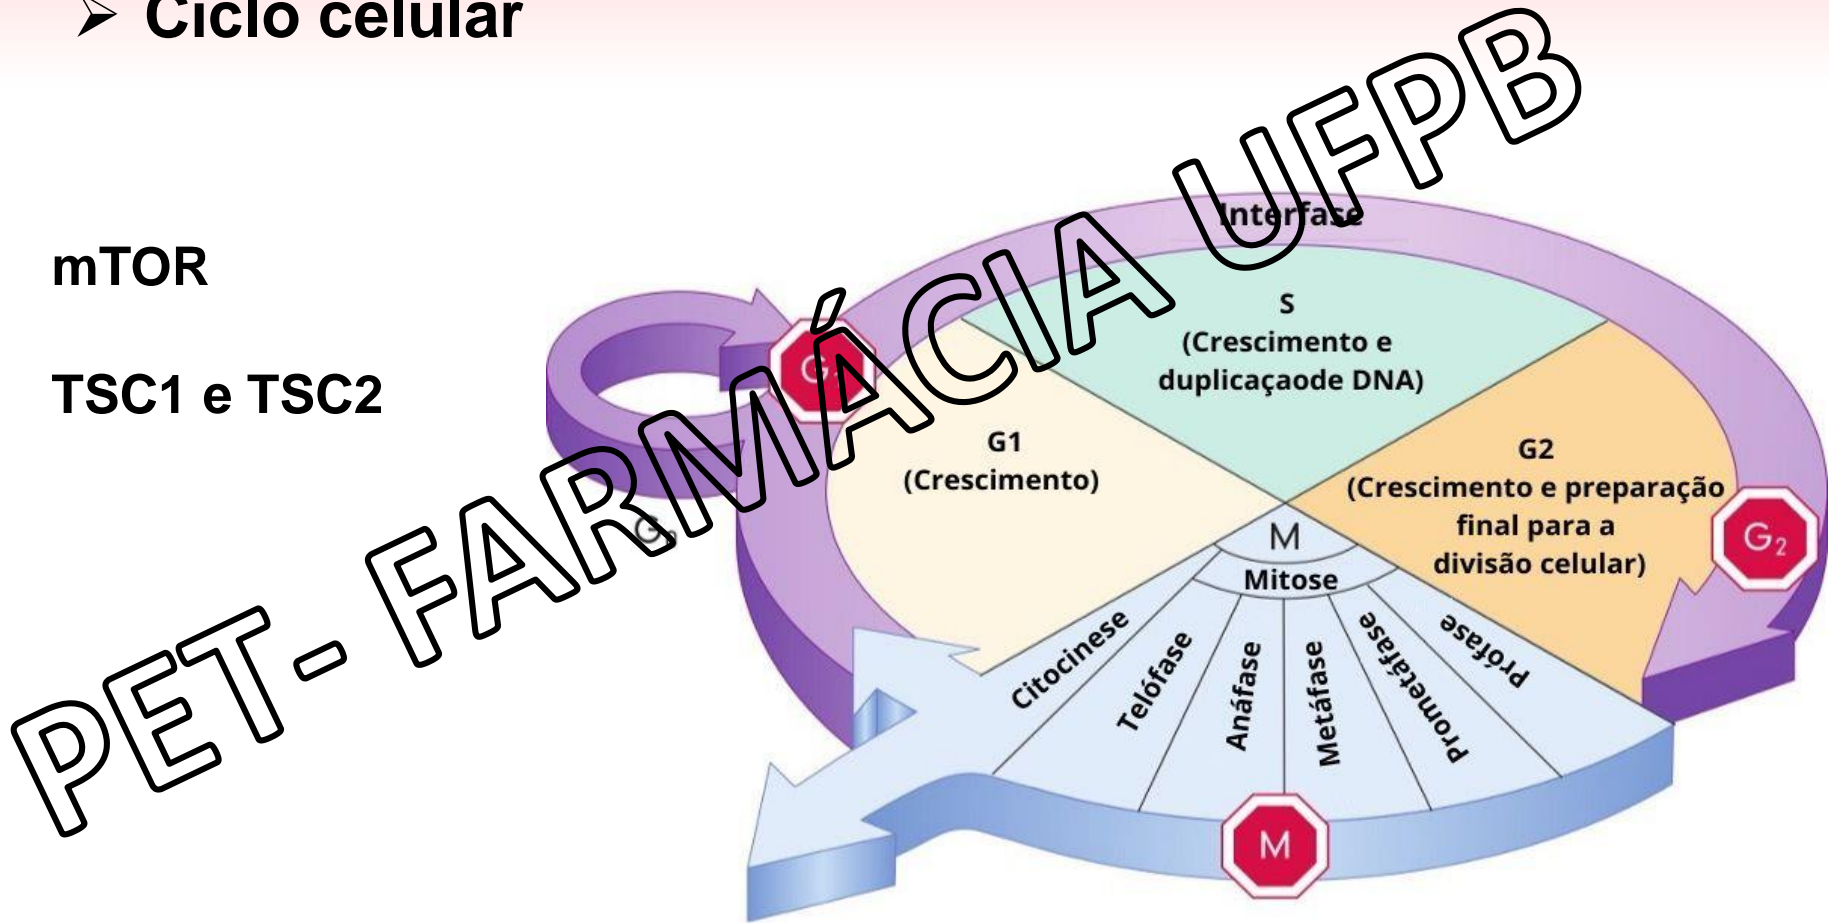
➢ Ciclo celular

mTOR

TSC1 e TSC2

PET- FARMÁCIA UFPB

Interfase

S
(Crescimento e duplicaçaode DNA)

G1
(Crescimento)

G2
(Crescimento e preparação final para a divisão celular)

$G_1$

$G_0$

$G_2$

M

Mitose

Citocinese

Telófase

Anáfase

Metáfase

Prometáfase

Prófase

M